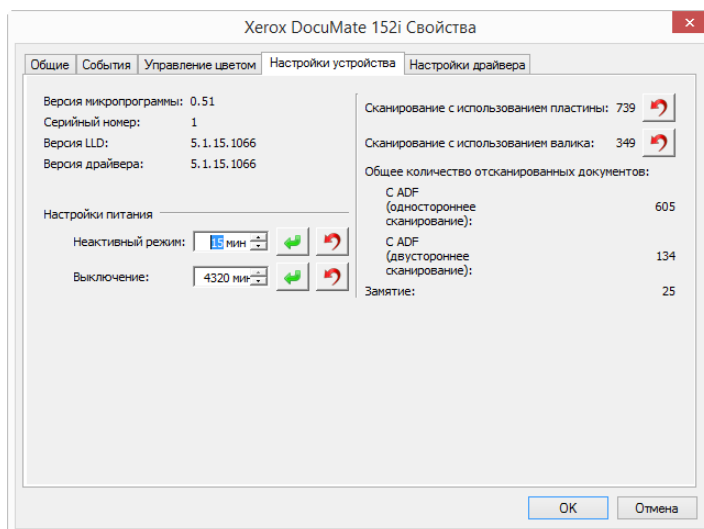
Xerox DocuMate 152i Свойства

Общие | События | Управление цветом | Настройки устройства | Настройки драйвера

Версия микропрограммы: 0.51
Серийный номер: 1
Версия LLD: 5.1.15.1066
Версия драйвера: 5.1.15.1066

Настройки питания
Неактивный режим: 15 мин
Выключение: 4320 мин

Сканирование с использованием пластины: 739
Сканирование с использованием валика: 349
Общее количество отсканированных документов:
С ADF (одностороннее сканирование): 605
С ADF (двустороннее сканирование): 134
Замятие: 25

OK
Отмена